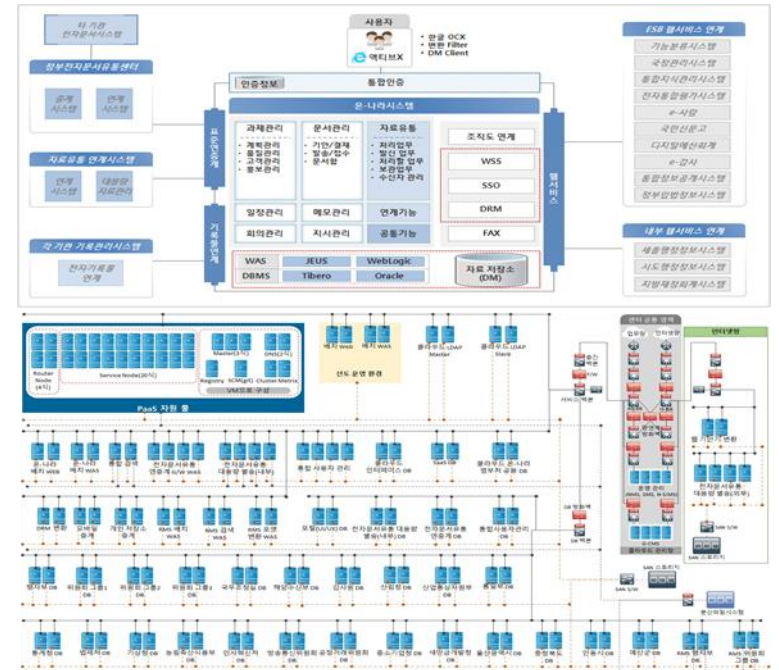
사용자

• 한글 OCX
• 변환 Filter
• DM Client

액티브X

타 기관 전자문서시스템

정부전자문서유통센터

유통 시스템

연계 시스템

자료유통 연계시스템

연계 시스템

대용량 자료관리

각 기관 기록관리시스템

전자기록물 연계

인증정보

통합인증

온-나라시스템

표준연계

기록물연계

과제관리

• 계획관리
• 통합관리
• 고객관리
• 행정관리

문서관리

• 기안/결재
• 발송/접수
• 문서함

자료유통

• 처리업무
• 발신 업무
• 처리할 업무
• 보관업무
• 수신자 관리

조직도 연계

WSS

SSO

DRM

FAX

일정관리

메모관리

연계기능

회의관리

지시관리

공통기능

WAS

JEUS

WebLogic

DBMS

Tibero

Oracle

자료 저장소 (DM)

웹서비스

ESB 웹서비스 연계

기능분류시스템

국정관리시스템

통합지식관리시스템

전자통합결재시스템

e-사람

국민신문고

디지털예산회계

e-감사

통합정보공개시스템

정부입법정보시스템

내부 웹서비스 연계

새올행정정보시스템

시도행정정보시스템

지방재정관리시스템

PaaS 자원 풀

Router Node

Service Node

Master

DNS

Registry

SCM

Cluster Metric

VM으로 구성

선도 운영 환경

센터 공용 영역

클라우드 관리망

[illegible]